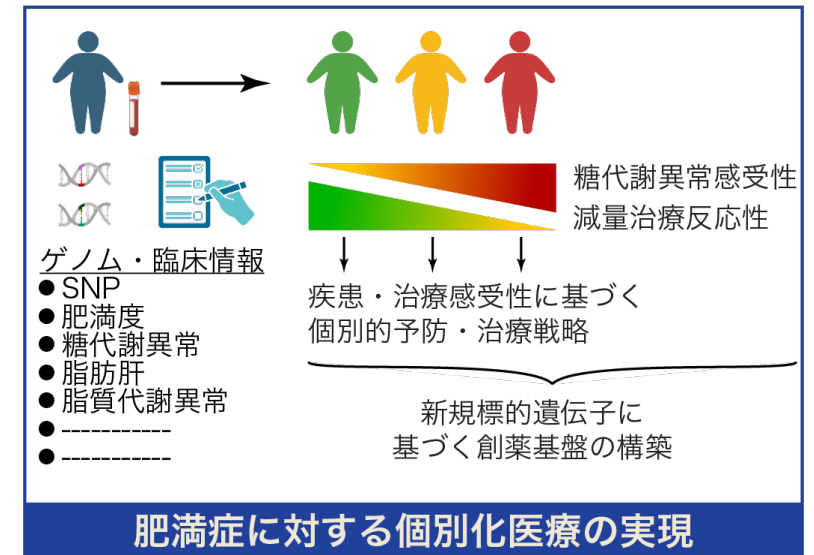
糖代謝異常感受性

減量治療反応性

ゲノム・臨床情報

● SNP
● 肥満度
● 糖代謝異常
● 脂肪肝
● 脂質代謝異常
● -----------
● -----------

疾患・治療感受性に基づく
個別的予防・治療戦略

新規標的遺伝子に
基づく創薬基盤の構築

肥満症に対する個別化医療の実現